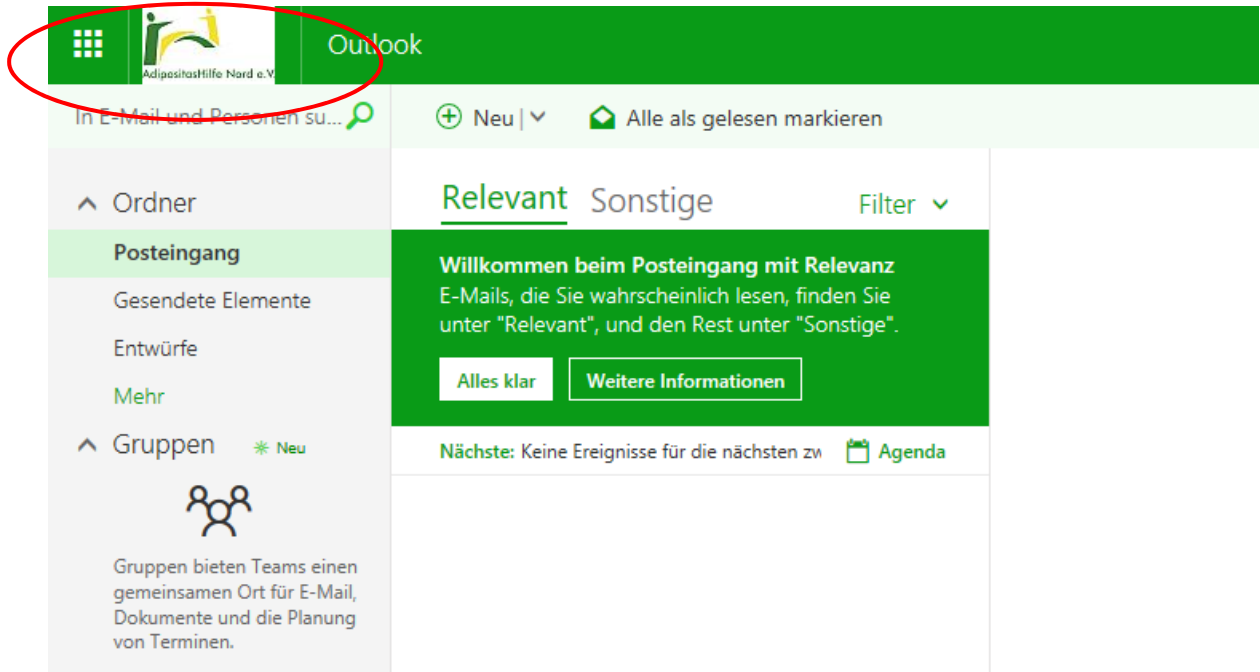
AdipositasHilfe Nord e.V.

Outlook

In E-Mail und Personen su...

Neu

Alle als gelesen markieren

Ordner

Posteingang

Gesendete Elemente

Entwürfe

Mehr

Gruppen

Neu

Gruppen bieten Teams einen gemeinsamen Ort für E-Mail, Dokumente und die Planung von Terminen.

Relevant

Sonstige

Filter

Willkommen beim Posteingang mit Relevanz

E-Mails, die Sie wahrscheinlich lesen, finden Sie unter "Relevant", und den Rest unter "Sonstige".

Alles klar

Weitere Informationen

Nächste: Keine Ereignisse für die nächsten zw

Agenda